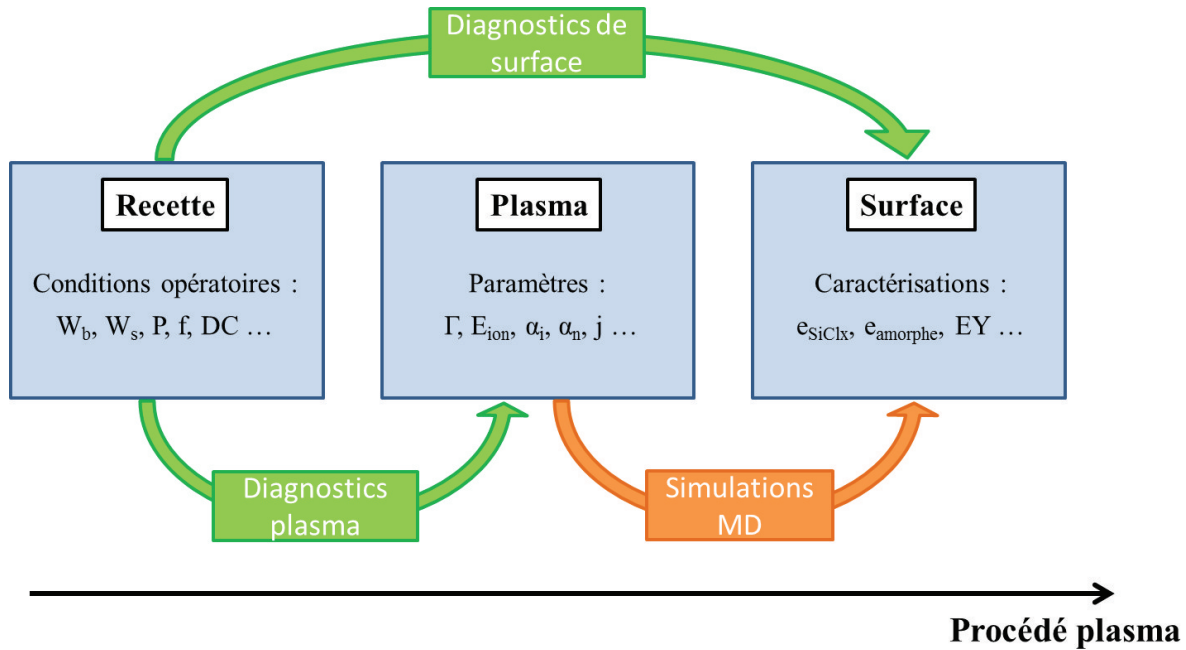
Diagnostics de surface

Recette

Conditions opératoires :

$W_b$, $W_s$, P, f, DC …

Plasma

Paramètres :

$\Gamma$, $E_{ion}$, $\alpha_i$, $\alpha_n$, j …

Surface

Caractérisations :

$e_{SiClx}$, $e_{amorphe}$, EY …

Diagnostics plasma

Simulations MD

Procédé plasma